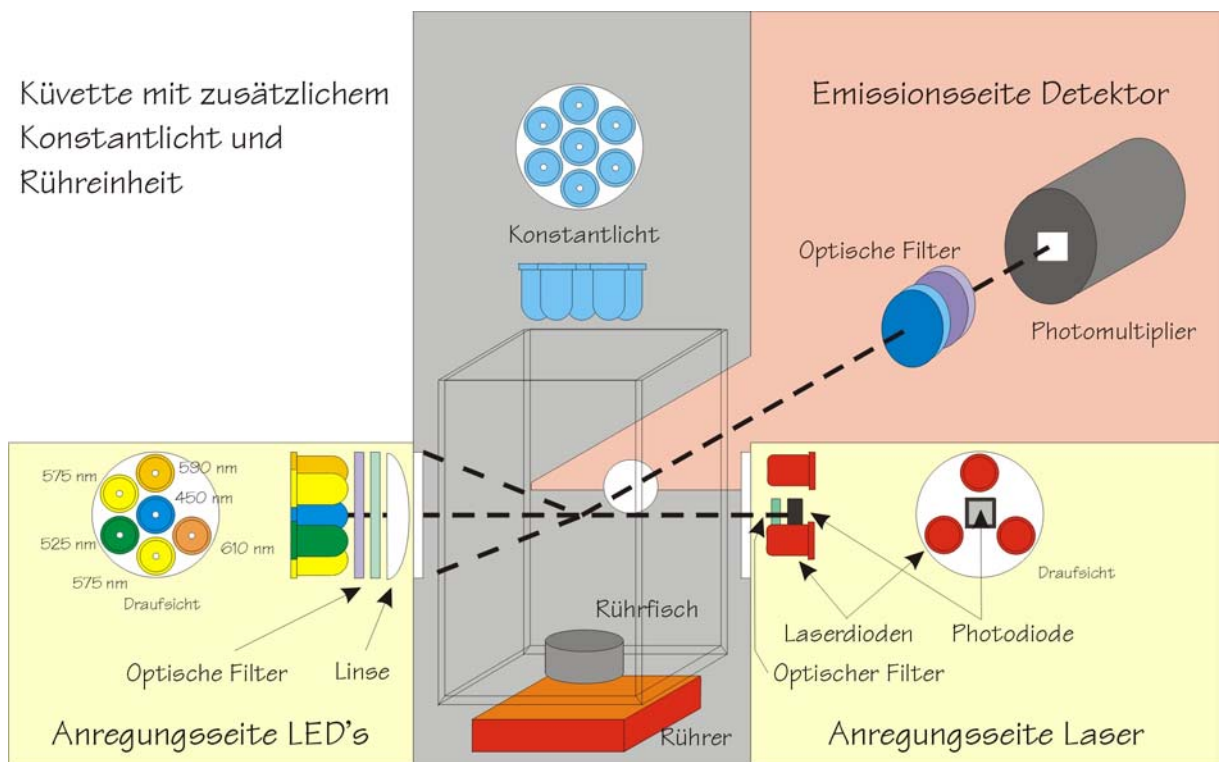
Küvette mit zusätzlichem Konstantlicht und Rühreinheit

Emissionsseite Detektor

Konstantlicht

Optische Filter

Photomultiplier

575 nm

590 nm

450 nm

525 nm

610 nm

575 nm

Draufsicht

Optische Filter

Linse

Anregungsseite LED's

Rührfisch

Rührer

Laserdioden

Photodiode

Draufsicht

Optischer Filter

Anregungsseite Laser